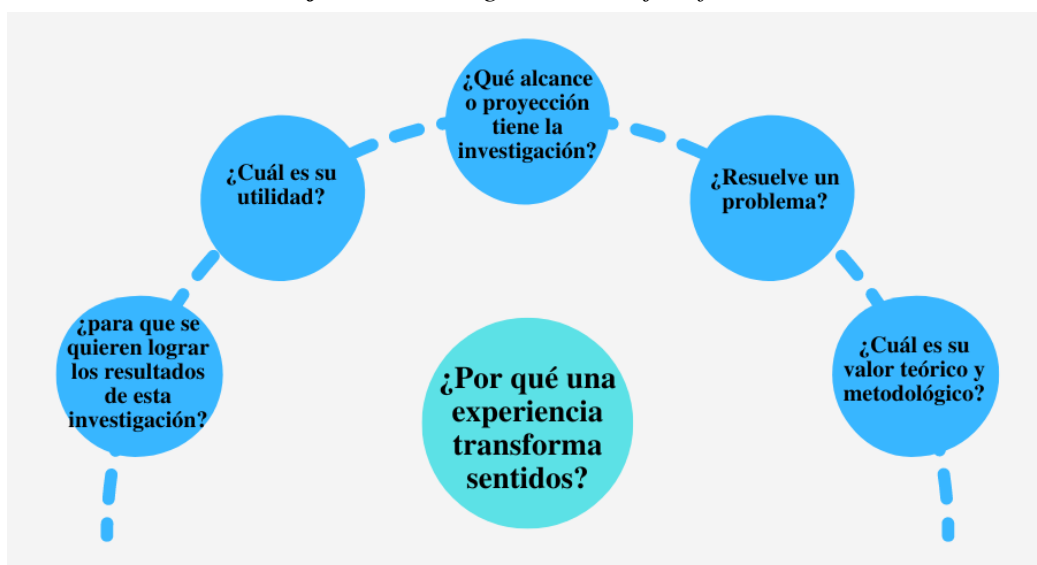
¿para que se quieren lograr los resultados de esta investigación?

¿Cuál es su utilidad?

¿Qué alcance o proyección tiene la investigación?

¿Resuelve un problema?

¿Cuál es su valor teórico y metodológico?

¿Por qué una experiencia transforma sentidos?